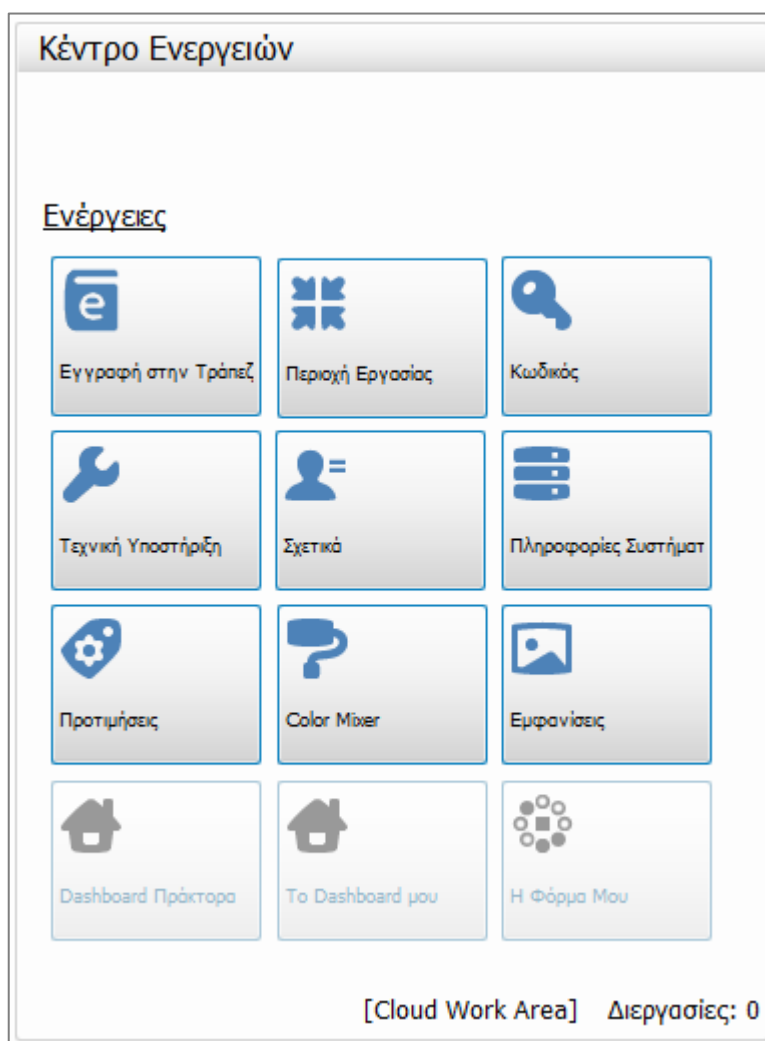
Κέντρο Ενεργειών

Ενέργειες

Εγγραφή στην Τράπεζ

Περιοχή Εργασίας

Κωδικός

Τεχνική Υποστήριξη

Σχετικά

Πληροφορίες Συστήματ

Προτιμήσεις

Color Mixer

Εμφανίσεις

Dashboard Πράκτορα

Το Dashboard μου

Η Φόρμα Μου

[Cloud Work Area] Διεργασίες: 0